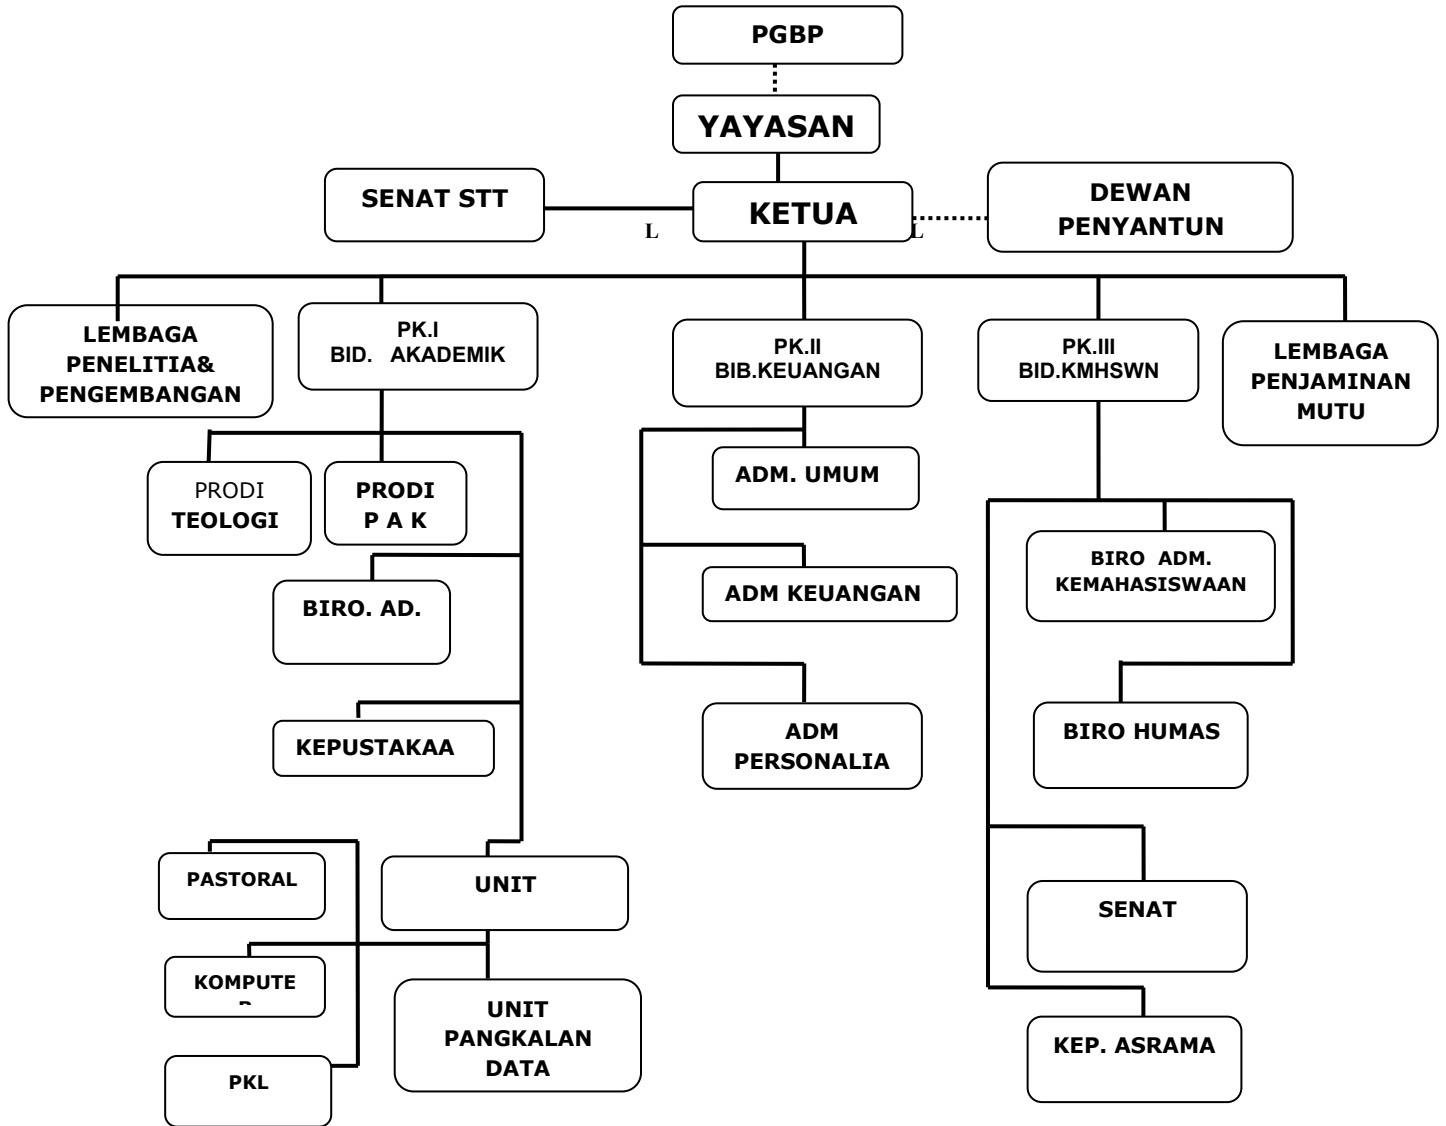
PGBP

YAYASAN

SENAT STT

L

KETUA

L

DEWAN PENYANTUN

LEMBAGA PENELITIA& PENGEMBANGAN

PK.I BID. AKADEMIK

PK.II BIB.KEUANGAN

PK.III BID.KMHSWN

LEMBAGA PENJAMINAN MUTU

PRODI TEOLOGI

PRODI P A K

BIRO. AD.

KEPUSTAKAA

PASTORAL

UNIT

KOMPUTE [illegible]

UNIT PANGKALAN DATA

PKL

ADM. UMUM

ADM KEUANGAN

ADM PERSONALIA

BIRO ADM. KEMAHASISWAAN

BIRO HUMAS

SENAT

KEP. ASRAMA